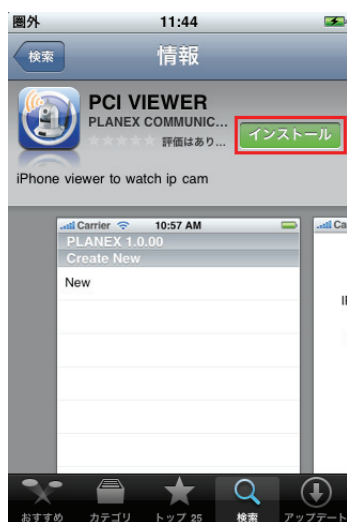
圏外 11:44

検索 情報

PCI VIEWER
PLANEX COMMUNIC...
評価はあり...
インストール

iPhone viewer to watch ip cam

Carrier 10:57 AM
PLANEX 1.0.00
Create New
New

Ca
II

おすすめ カテゴリ トップ 25 検索 アップデート